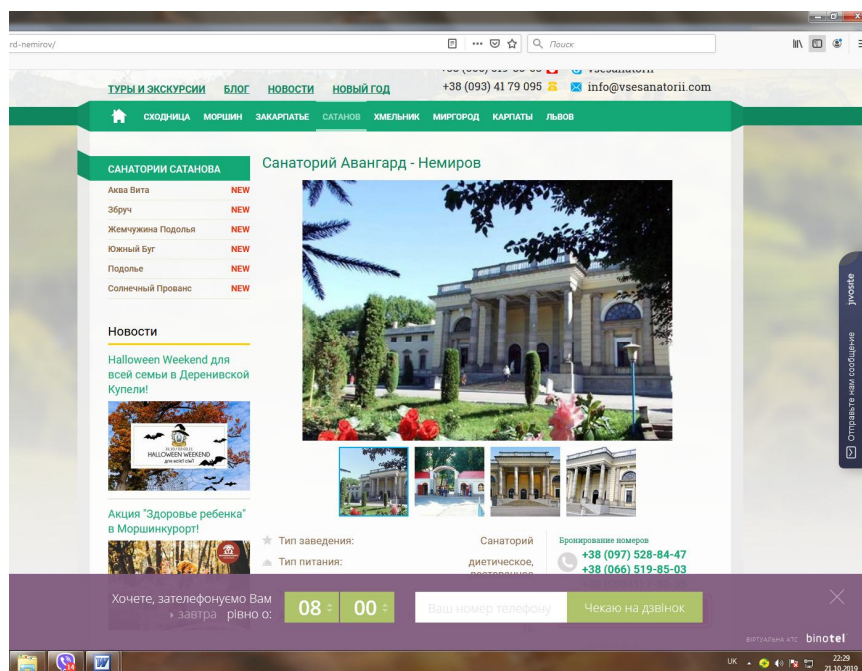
rd-nemirov/

Поиск

ТУРЫ И ЭКСКУРСИИ БЛОГ НОВОСТИ НОВЫЙ ГОД

+38 (093) 41 79 095 info@vsesanatorii.com

СХОДНИЦА МОРШИН ЗАКАРПАТЬЕ САТАНОВ ХМЕЛЬНИК МИРГОРОД КАРПАТЫ ЛЬВОВ

САНАТОРИИ САТАНОВА

Аква Вита NEW
Збруч NEW
Жемчужина Подолья NEW
Южный Буг NEW
Подолье NEW
Солнечный Прованс NEW

Новости

Halloween Weekend для всей семьи в Деренивской Купели!

HALLOWEEN WEEKEND

Акция "Здоровье ребенка" в Моршинкурорт!

Санаторий Авангард - Немиров

Тип заведения: Санаторий

Тип питания: диетическое,

Бронирование номеров
+38 (097) 528-84-47
+38 (066) 519-85-03

jivosite

Отправьте нам сообщение

Хочете, зателефонуємо Вам завтра рівно о: 08 00 Ваш номер телефону Чекаю на дзвінок

ВІРТУАЛЬНА АТС binotel

UK 22:29 21.10.2019